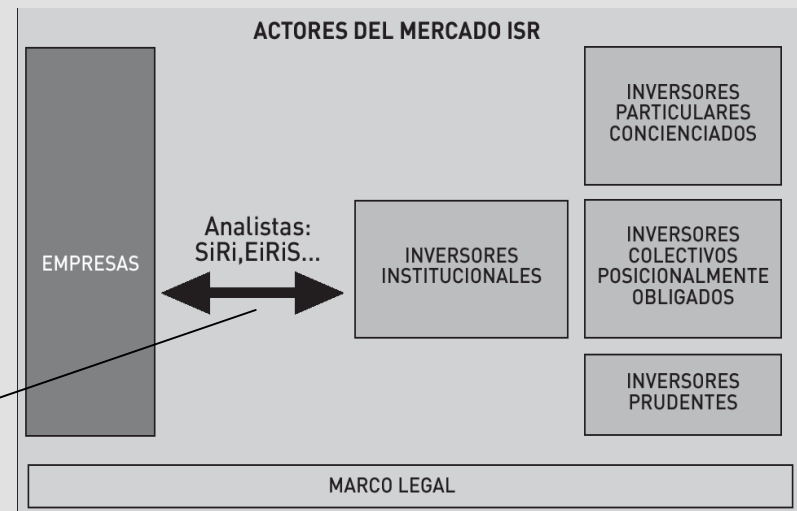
ACTORES DEL MERCADO ISR

EMPRESAS

Analistas: SiRi,EiRiS...

INVERSORES INSTITUCIONALES

INVERSORES PARTICULARES CONCIENCIADOS

INVERSORES COLECTIVOS POSICIONALMENTE OBLIGADOS

INVERSORES PRUDENTES

MARCO LEGAL